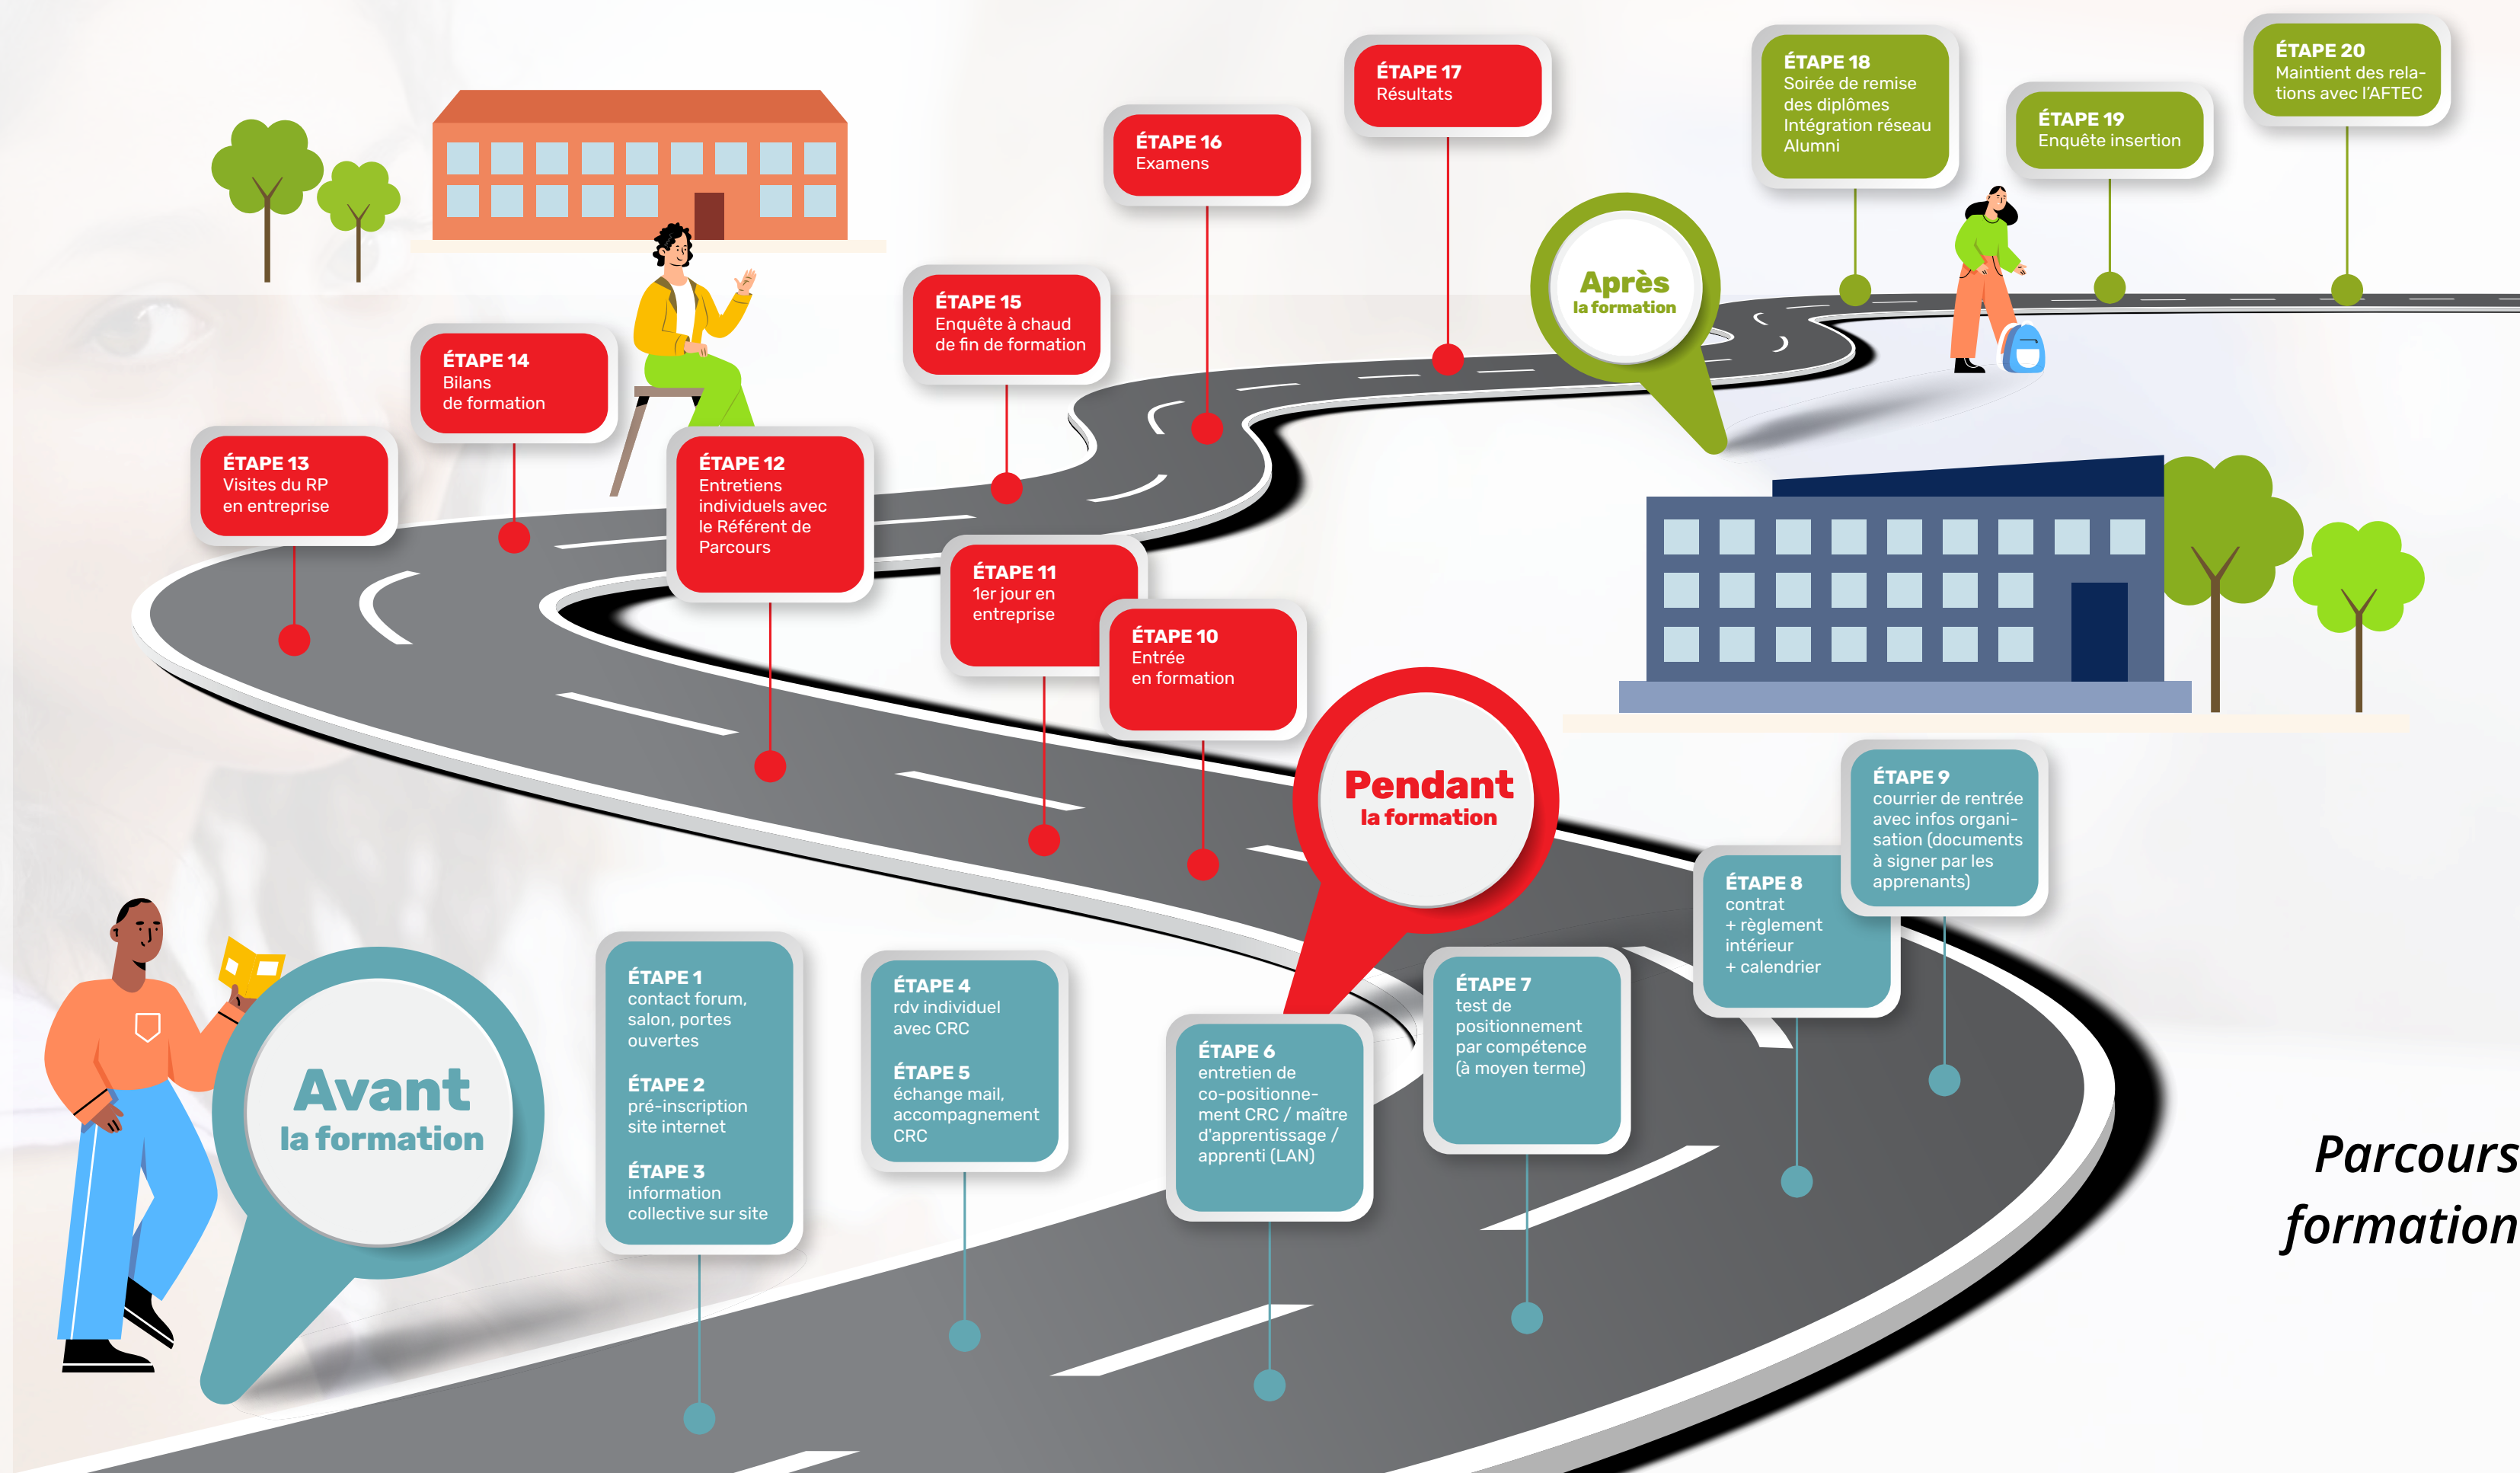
Avant
la formation

ÉTAPE 1
contact forum, salon, portes ouvertes

ÉTAPE 2
pré-inscription site internet

ÉTAPE 3
information collective sur site

ÉTAPE 4
rdv individuel avec CRC

ÉTAPE 5
échange mail, accompagnement CRC

ÉTAPE 6
entretien de co-positionnement CRC / maître d'apprentissage / apprenti (LAN)

ÉTAPE 7
test de positionnement par compétence (à moyen terme)

ÉTAPE 8
contrat + règlement intérieur + calendrier

ÉTAPE 9
courrier de rentrée avec infos organisation (documents à signer par les apprenants)

Pendant
la formation

ÉTAPE 10
Entrée en formation

ÉTAPE 11
1er jour en entreprise

ÉTAPE 12
Entretiens individuels avec le Référent de Parcours

ÉTAPE 13
Visites du RP en entreprise

ÉTAPE 14
Bilans de formation

ÉTAPE 15
Enquête à chaud de fin de formation

ÉTAPE 16
Examens

ÉTAPE 17
Résultats

Après
la formation

ÉTAPE 18
Soirée de remise des diplômes Intégration réseau Alumni

ÉTAPE 19
Enquête insertion

ÉTAPE 20
Maintient des relations avec l'AFTEC

Parcours
formation